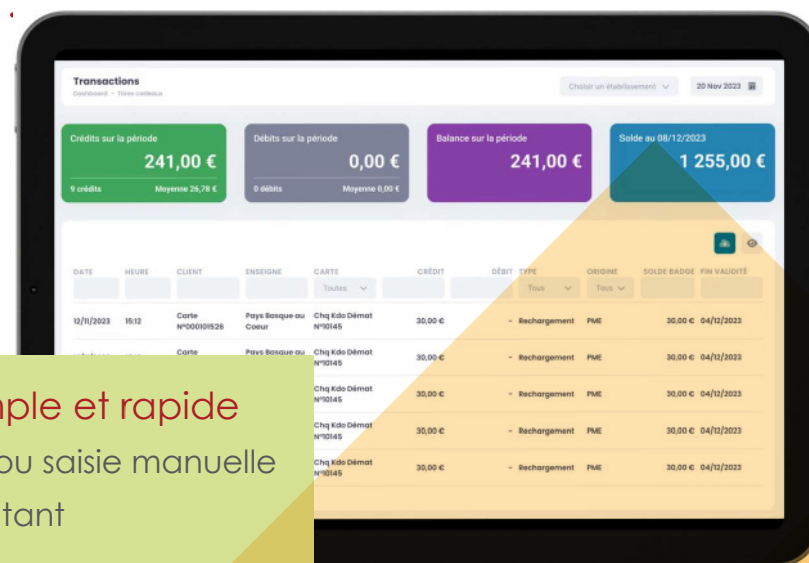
Transactions
Dashboard · Titres cadeaux

Choisir un établissement
20 Nov 2023

Crédits sur la période
241,00 €
9 crédits
Moyenne 26,78 €

Débits sur la période
0,00 €
0 débits
Moyenne 0,00 €

Balance sur la période
241,00 €

Solde au 08/12/2023
1 255,00 €

| DATE | HEURE | CLIENT | ENSEIGNE | CARTE | CRÉDIT | DÉBIT | TYPE | ORIGINE | SOLDE BADGE | FIN VALIDITÉ |
|---|---|---|---|---|---|---|---|---|---|---|
| | | | | Toutes | | | Tous | Tous | | |
| 12/11/2023 | 15:12 | Carte N°000101526 | Pays Basque au Coeur | Chq Kdo Démat N°10145 | 30,00 € | - | Rechargement | PME | 30,00 € | 04/12/2023 |
| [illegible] | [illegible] | Carte | Pays Basque au | Chq Kdo Démat N°10145 | 30,00 € | - | Rechargement | PME | 30,00 € | 04/12/2023 |
| | | | | Chq Kdo Démat N°10145 | 30,00 € | - | Rechargement | PME | 30,00 € | 04/12/2023 |
| | | | | Chq Kdo Démat N°10145 | 30,00 € | - | Rechargement | PME | 30,00 € | 04/12/2023 |
| | | | | Chq Kdo Démat N°10145 | 30,00 € | - | Rechargement | PME | 30,00 € | 04/12/2023 |

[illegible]ple et rapide
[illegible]ou saisie manuelle
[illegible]tant